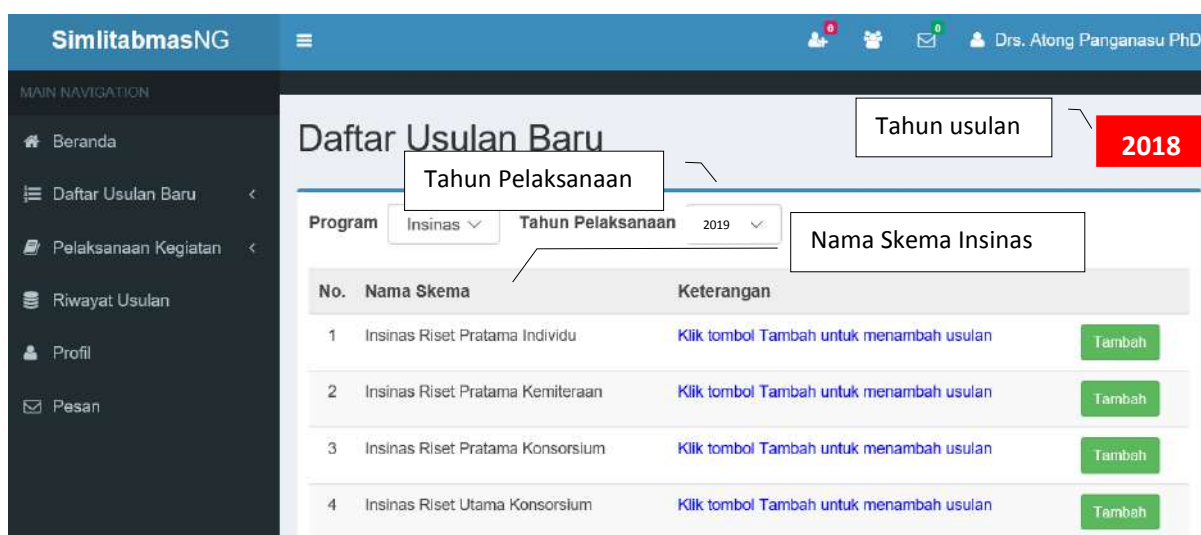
SimlitabmasNG

0 0 Drs. Atong Panganasu PhD

MAIN NAVIGATION

Beranda

Daftar Usulan Baru

Pelaksanaan Kegiatan

Riwayat Usulan

Profil

Pesan

Daftar Usulan Baru

Tahun usulan

2018

Tahun Pelaksanaan

Program Insinas Tahun Pelaksanaan 2019

Nama Skema Insinas

| No. | Nama Skema | Keterangan | |
|---|---|---|---|
| 1 | Insinas Riset Pratama Individu | Klik tombol Tambah untuk menambah usulan | Tambah |
| 2 | Insinas Riset Pratama Kemiteraan | Klik tombol Tambah untuk menambah usulan | Tambah |
| 3 | Insinas Riset Pratama Konsorsium | Klik tombol Tambah untuk menambah usulan | Tambah |
| 4 | Insinas Riset Utama Konsorsium | Klik tombol Tambah untuk menambah usulan | Tambah |